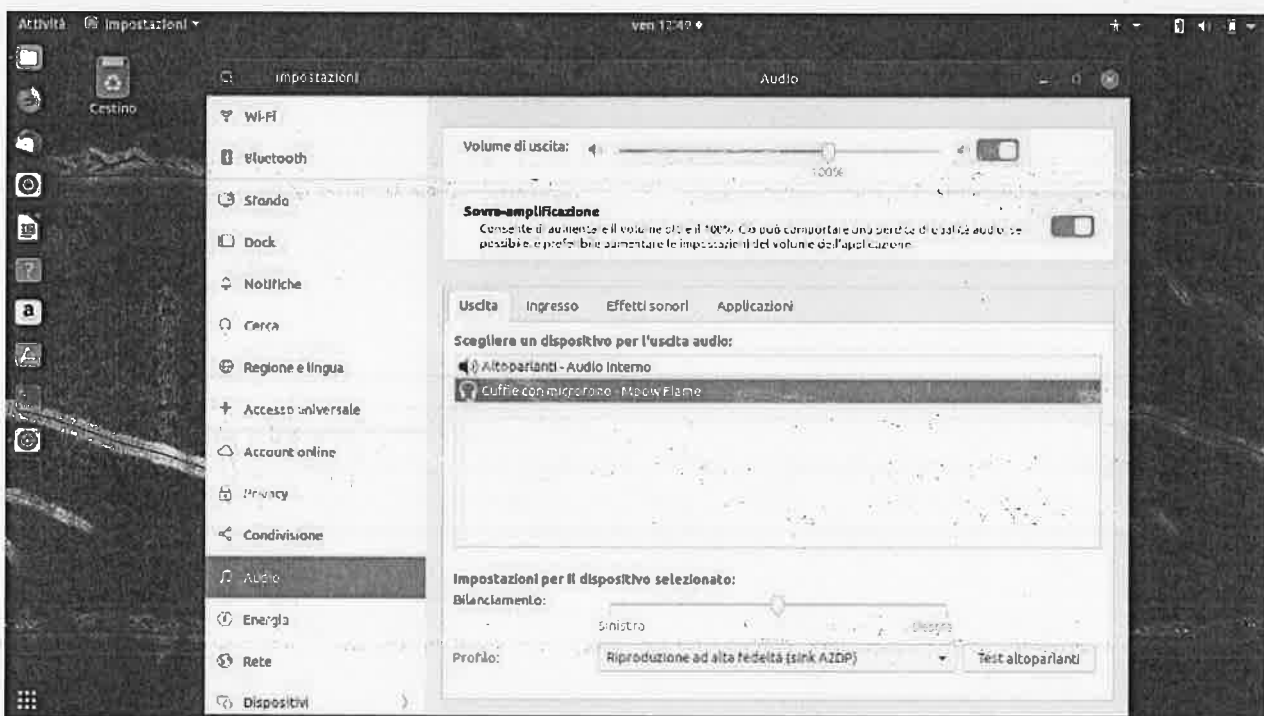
Attività Impostazioni ▾ ven 12:49 ●

Cestino

Impostazioni Audio

Wi-Fi
Bluetooth
Sfondo
Dock
Notifiche
Cerca
Regione e lingua
Accesso universale
Account online
Privacy
Condivisione
Audio
Energia
Rete
Dispositivi

Volume di uscita: 100%

Sovra-amplificazione
Consente di aumentare il volume oltre il 100%. Ciò può comportare una perdita di qualità audio; se possibile, è preferibile aumentare le impostazioni del volume dell'applicazione.

Uscita Ingresso Effetti sonori Applicazioni

Scegliere un dispositivo per l'uscita audio:
Altoparlanti - Audio interno
Cuffie con microfono - Mpow Flame

Impostazioni per il dispositivo selezionato:
Bilanciamento:
Sinistro Destro
Profilo: Riproduzione ad alta fedeltà (sink A2DP) Test altoparlanti